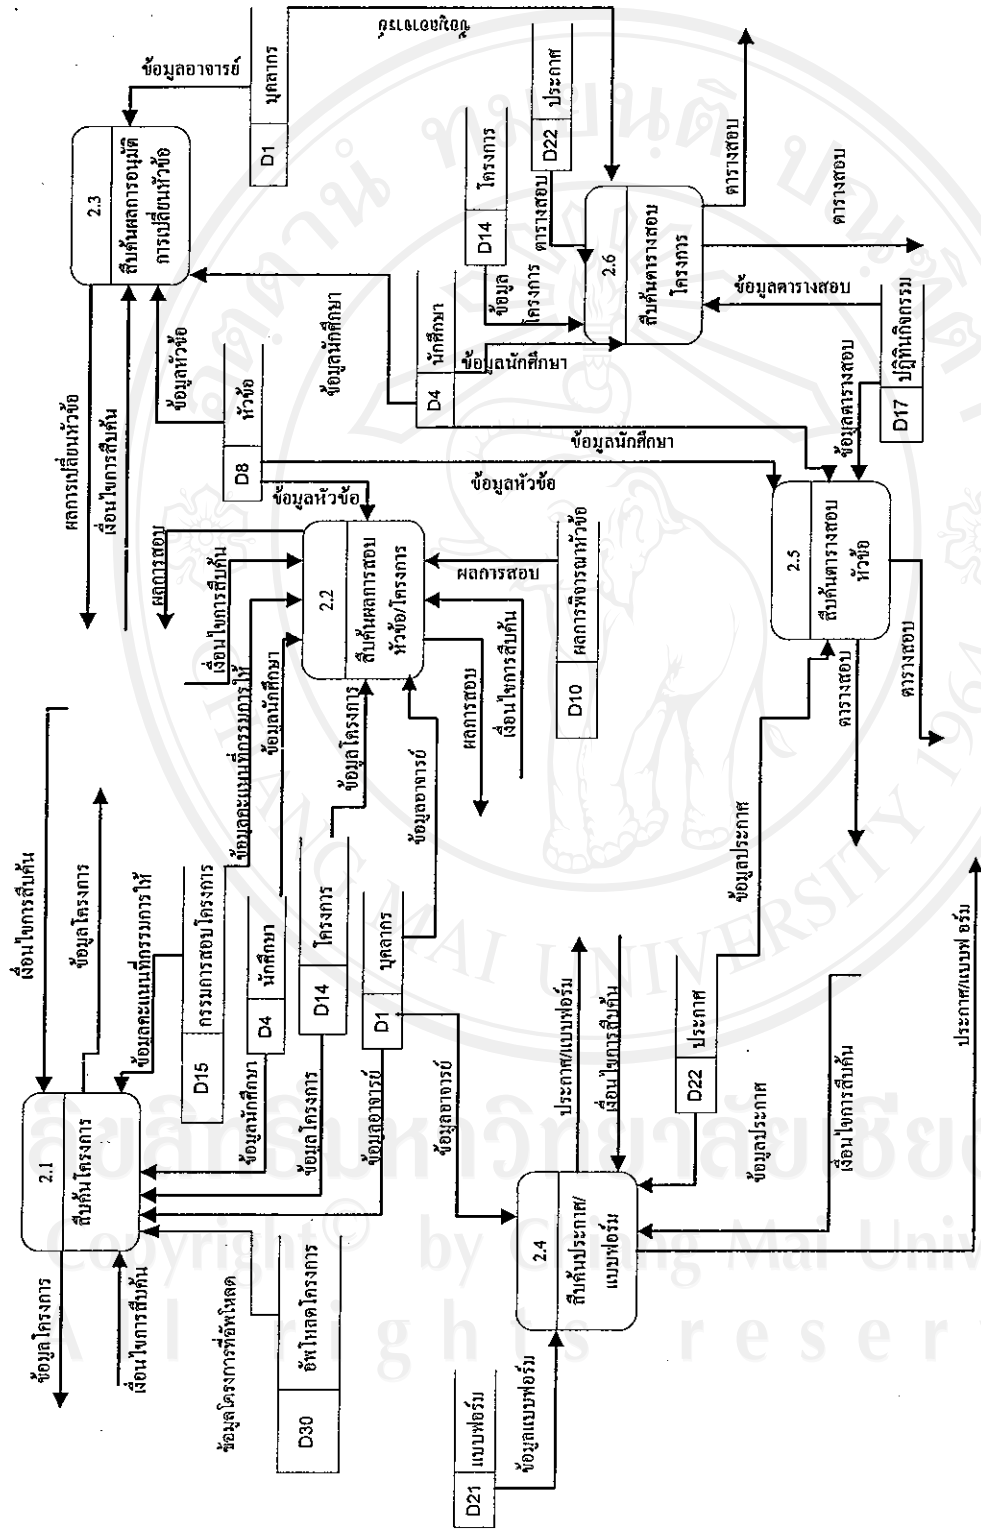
2.1
สืบค้นโครงการ

2.2
สืบค้นผลการสอบหัวข้อ/โครงการ

2.3
สืบค้นผลการอนุมัติการเปลี่ยนหัวข้อ

2.4
สืบค้นประกาศ/แบบฟอร์ม

2.5
สืบค้นตารางสอบหัวข้อ

2.6
สืบค้นตารางสอบโครงการ

D1 บุคลากร
D4 นักศึกษา
D8 หัวข้อ
D10 ผลการพิจารณาหัวข้อ
D14 โครงการ
D15 กรรมการสอบโครงการ
D17 ปฏิทินกิจกรรม
D21 แบบฟอร์ม
D22 ประกาศ
D30 อัพโหลดโครงการ

ข้อมูลโครงการ
เงื่อนไขการสืบค้น
ข้อมูลโครงการที่อัพโหลด
ข้อมูลคะแนนที่กรรมการให้
ข้อมูลนักศึกษา
ข้อมูลอาจารย์
ข้อมูลหัวข้อ
ผลการสอบ
ผลการเปลี่ยนหัวข้อ
คุณเลขานุการ
ตารางสอบ
ข้อมูลตารางสอบ
ข้อมูลประกาศ
ประกาศ/แบบฟอร์ม
ข้อมูลแบบฟอร์ม

Copyright© by Chiang Mai University
All rights reserved